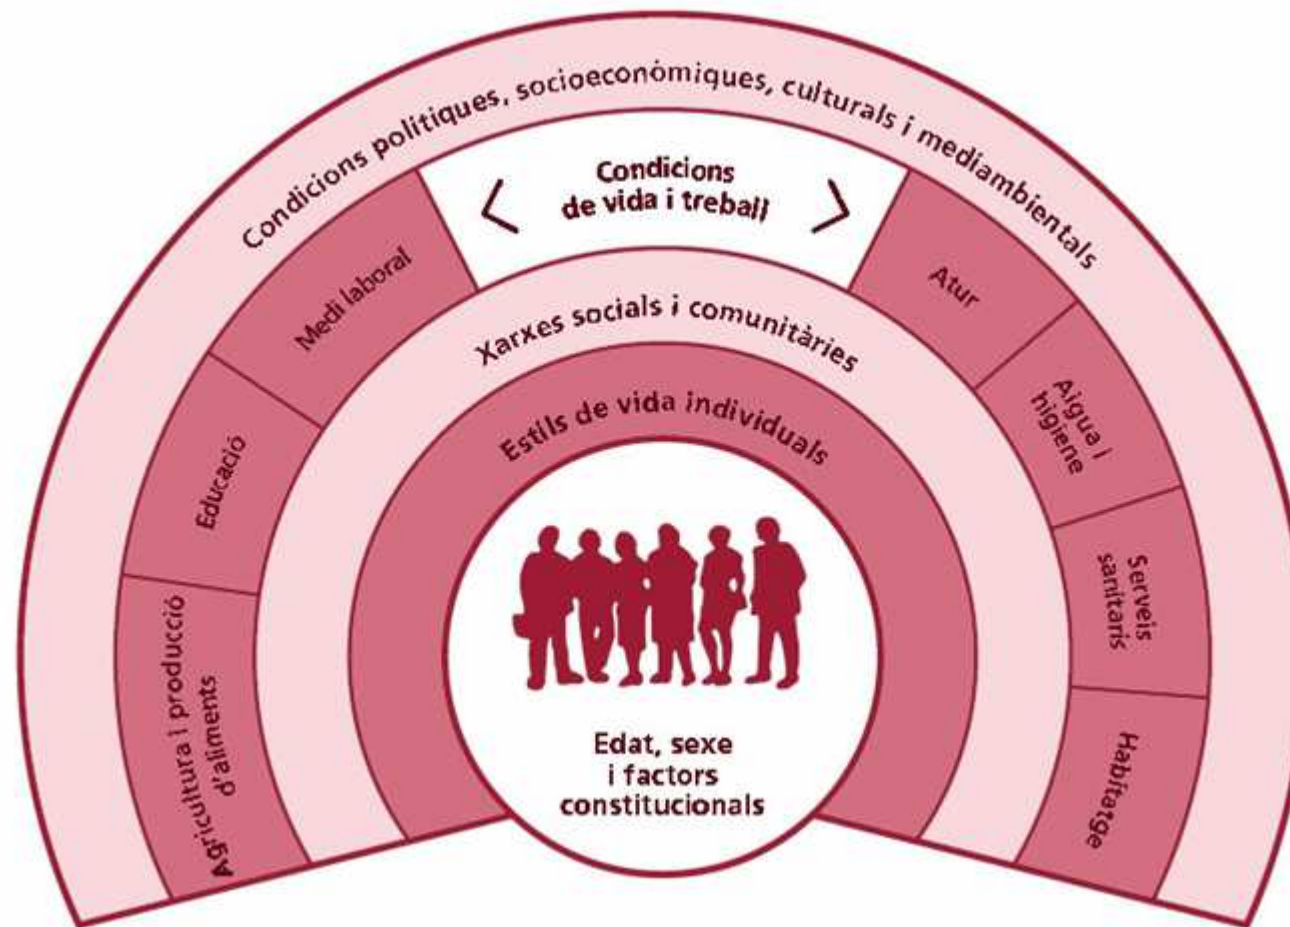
Condicions polítiques, socioeconòmiques, culturals i mediambientals

Condicions de vida i treball

Medi laboral

Educació

Agricultura i producció d'aliments

Atur

Aigua i higiene

Serveis sanitaris

Habitatge

Xarxes socials i comunitàries

Estils de vida individuals

Edat, sexe i factors constitucionals